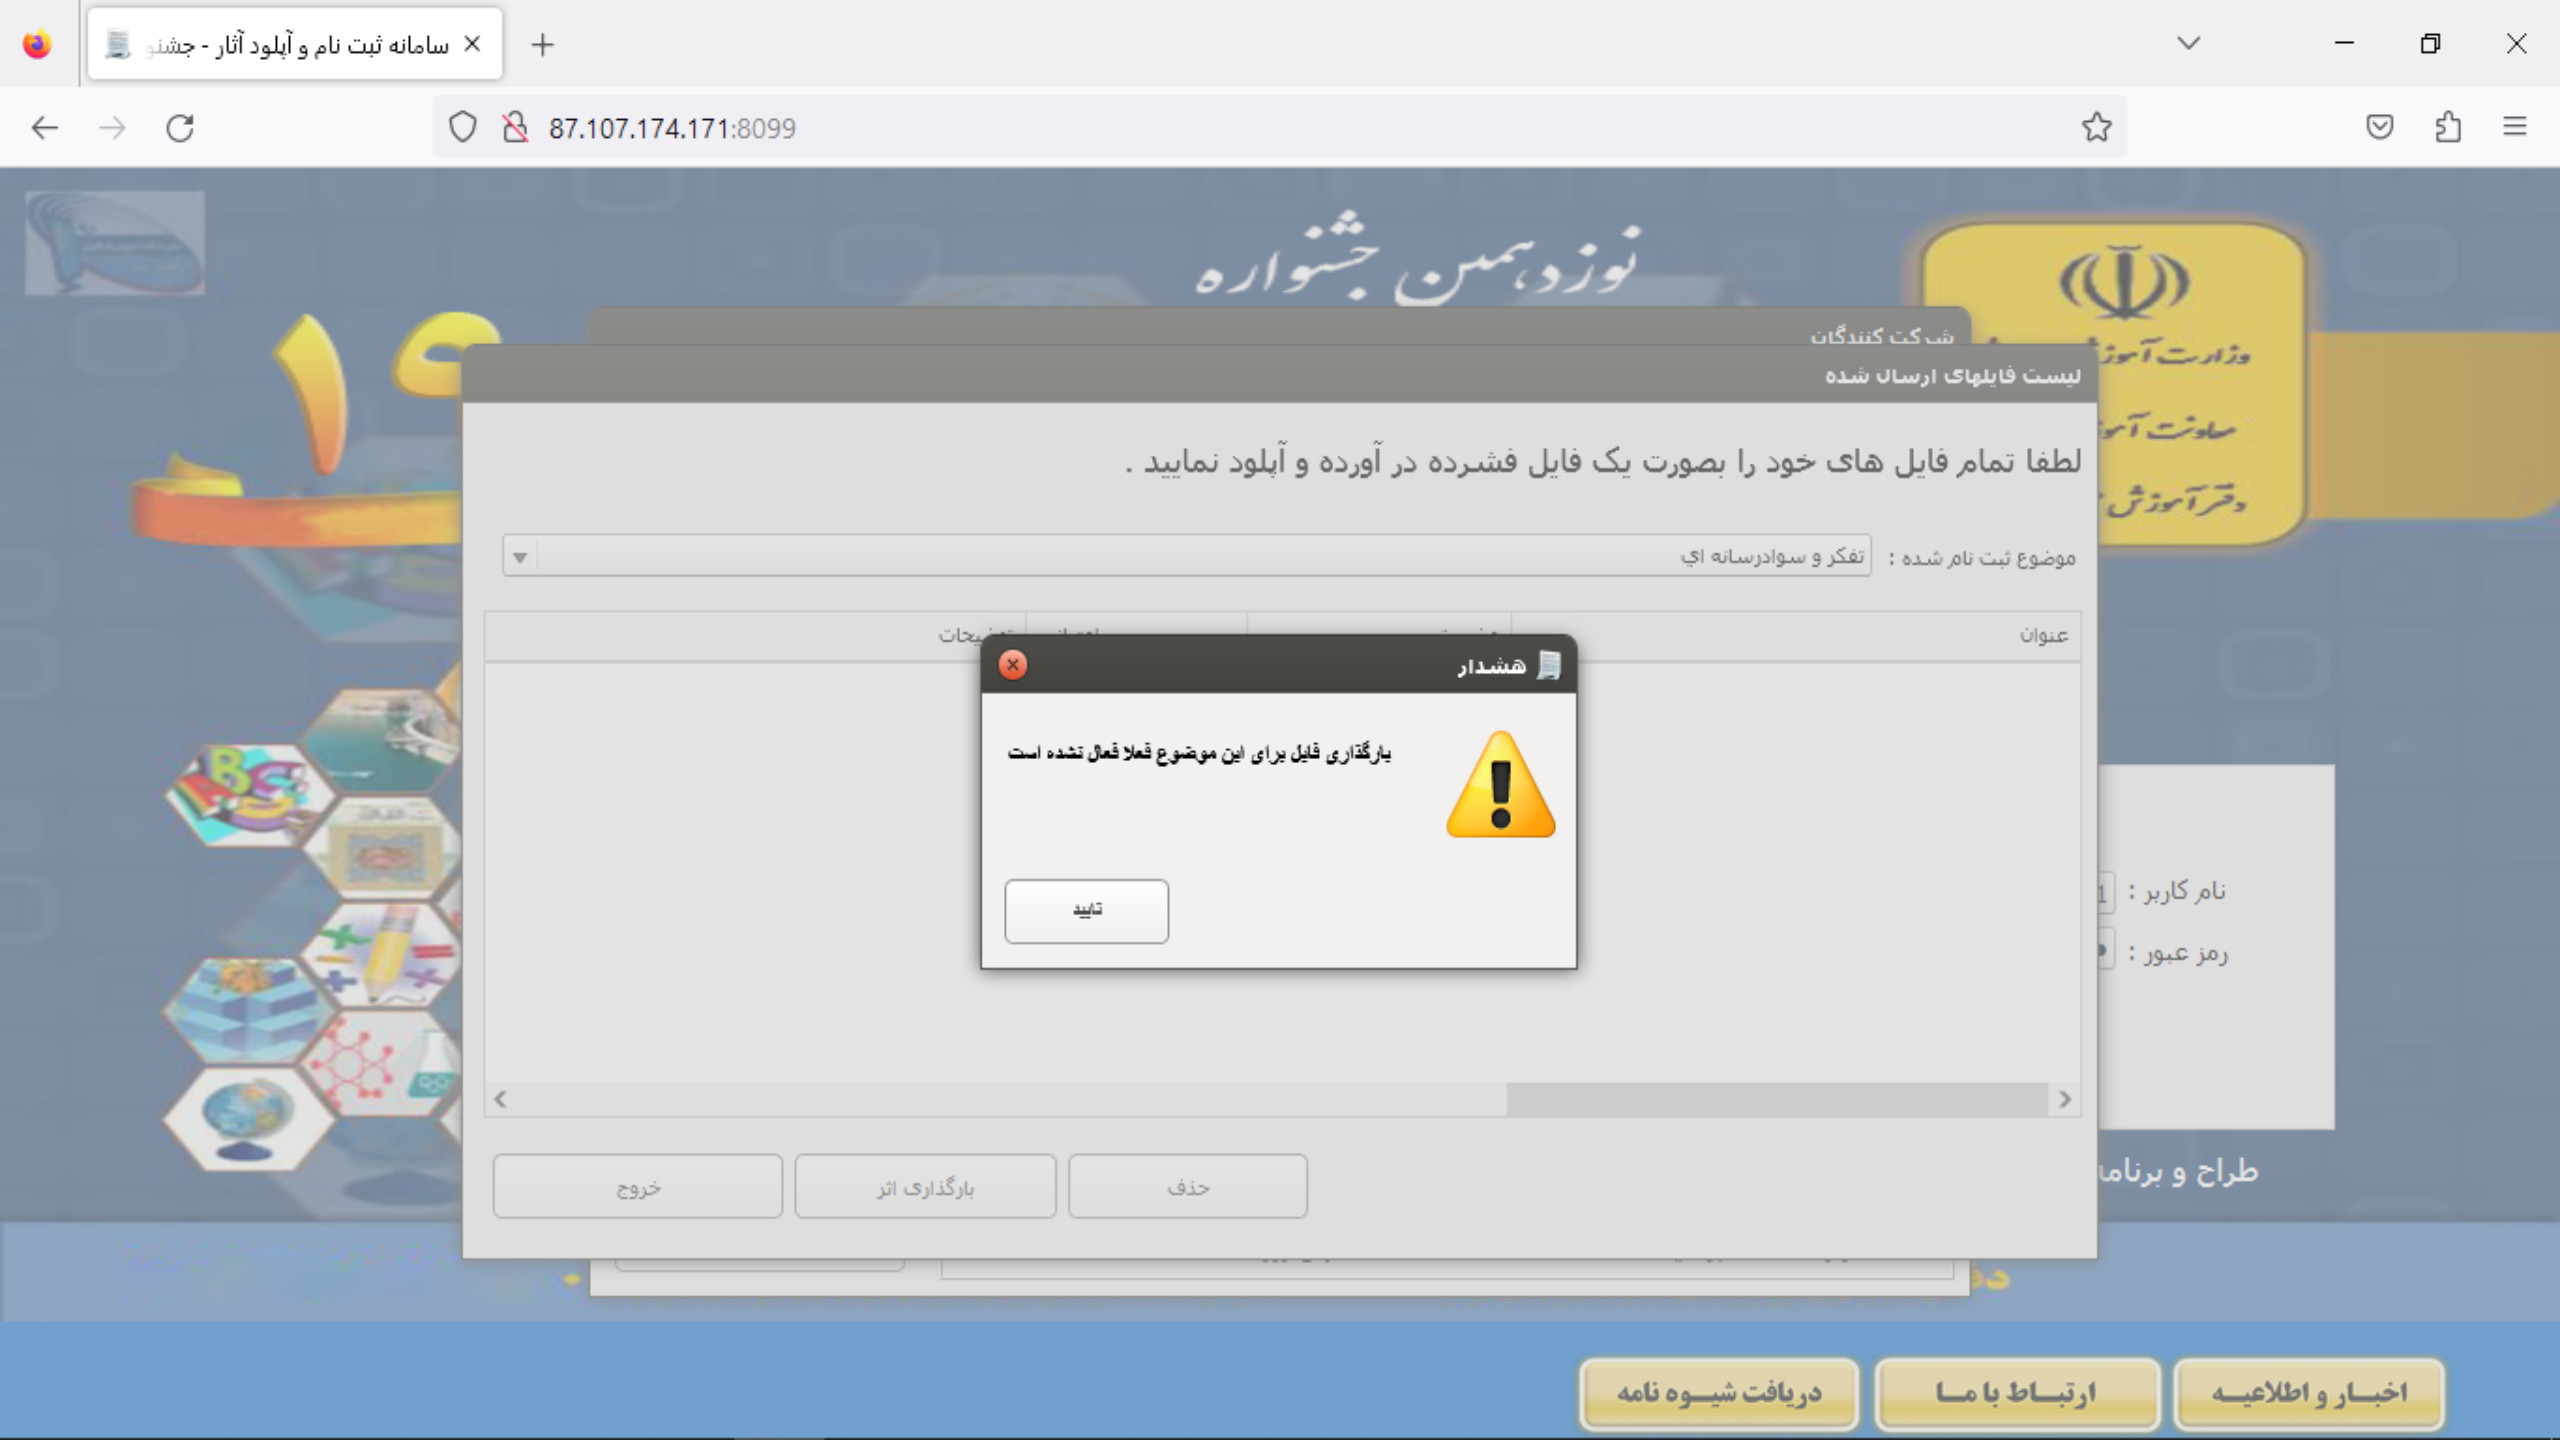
سامانه ثبت نام و آپلود آثار - جشنو

87.107.174.171:8099

نوزدهمین جشنواره

۱۹

وزارت آموزش
معاونت آموزش
دفتر آموزش

شرکت کنندگان

لیست فایلهای ارسال شده

لطفا تمام فایل های خود را بصورت یک فایل فشرده در آورده و آپلود نمایید .

موضوع ثبت نام شده : تفکر و سوادرسانه اي

| عنوان | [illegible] | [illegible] | توضیحات |
|---|---|---|---|

هشدار

بارگذاری فایل برای این موضوع فعلا فعال نشده است

تایید

نام کاربر :
رمز عبور :

طراح و برنامه

حذف
بارگذاری اثر
خروج

اخبــار و اطلاعیــه
ارتبــاط با مــا
دریافت شیــوه نامه